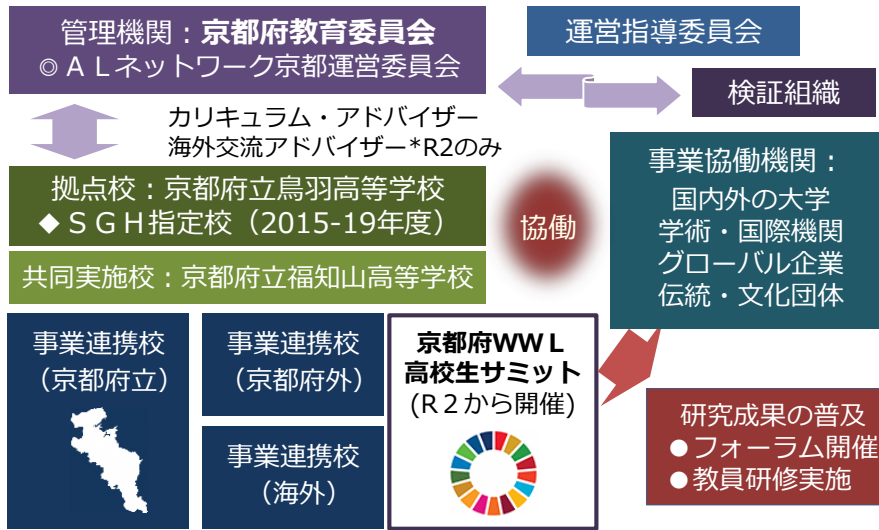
管理機関：京都府教育委員会
◎ＡＬネットワーク京都運営委員会

運営指導委員会

検証組織

カリキュラム・アドバイザー
海外交流アドバイザー*R2のみ

拠点校：京都府立鳥羽高等学校
◆ＳＧＨ指定校（2015-19年度）

共同実施校：京都府立福知山高等学校

協働

事業協働機関：
国内外の大学
学術・国際機関
グローバル企業
伝統・文化団体

事業連携校
（京都府立）

事業連携校
（京都府外）

事業連携校
（海外）

京都府WWＬ
高校生サミット
（R２から開催）

研究成果の普及
●フォーラム開催
●教員研修実施